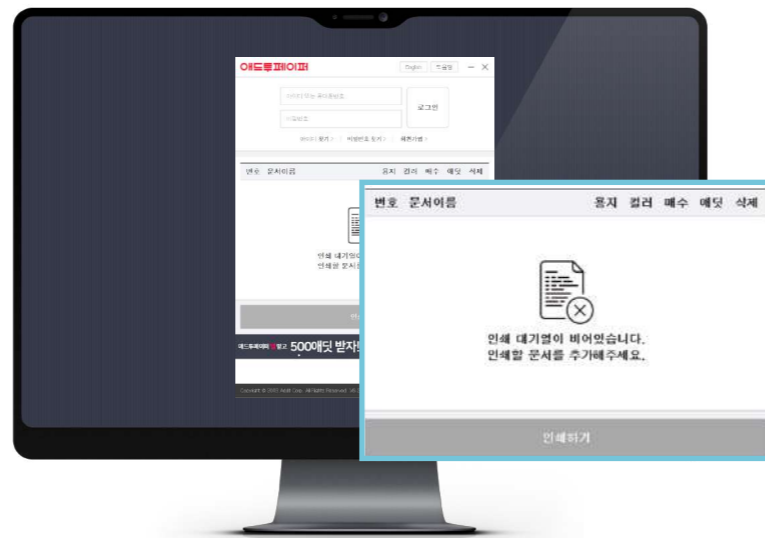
애드투페이퍼

English 도움말 — ×

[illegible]

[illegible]

로그인

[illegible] | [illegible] | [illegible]

번호 문서이름 용지 컬러 매수 애딧 삭제

인쇄 대기열이 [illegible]
인쇄할 문서를 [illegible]

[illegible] 500애딧 받자!

Copyright © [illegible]

번호 문서이름 용지 컬러 매수 애딧 삭제

인쇄 대기열이 비어있습니다.
인쇄할 문서를 추가해주세요.

인쇄하기